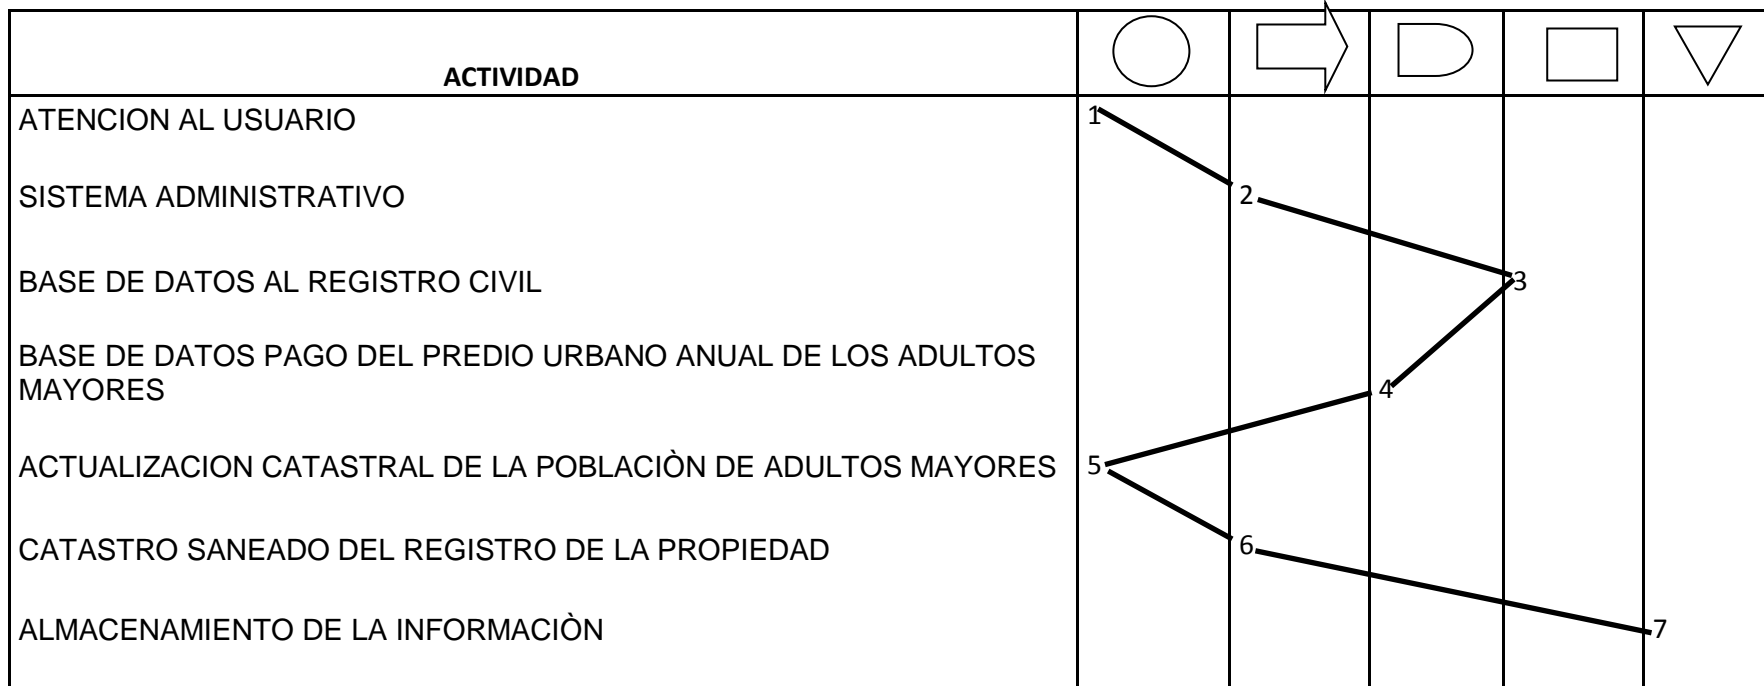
| ACTIVIDAD | | | | | |
|---|---|---|---|---|---|
| ATENCION AL USUARIO | 1 | | | | |
| SISTEMA ADMINISTRATIVO | | 2 | | | |
| BASE DE DATOS AL REGISTRO CIVIL | | | | 3 | |
| BASE DE DATOS PAGO DEL PREDIO URBANO ANUAL DE LOS ADULTOS MAYORES | | | 4 | | |
| ACTUALIZACION CATASTRAL DE LA POBLACIÒN DE ADULTOS MAYORES | 5 | | | | |
| CATASTRO SANEADO DEL REGISTRO DE LA PROPIEDAD | | 6 | | | |
| ALMACENAMIENTO DE LA INFORMACIÒN | | | | | 7 |